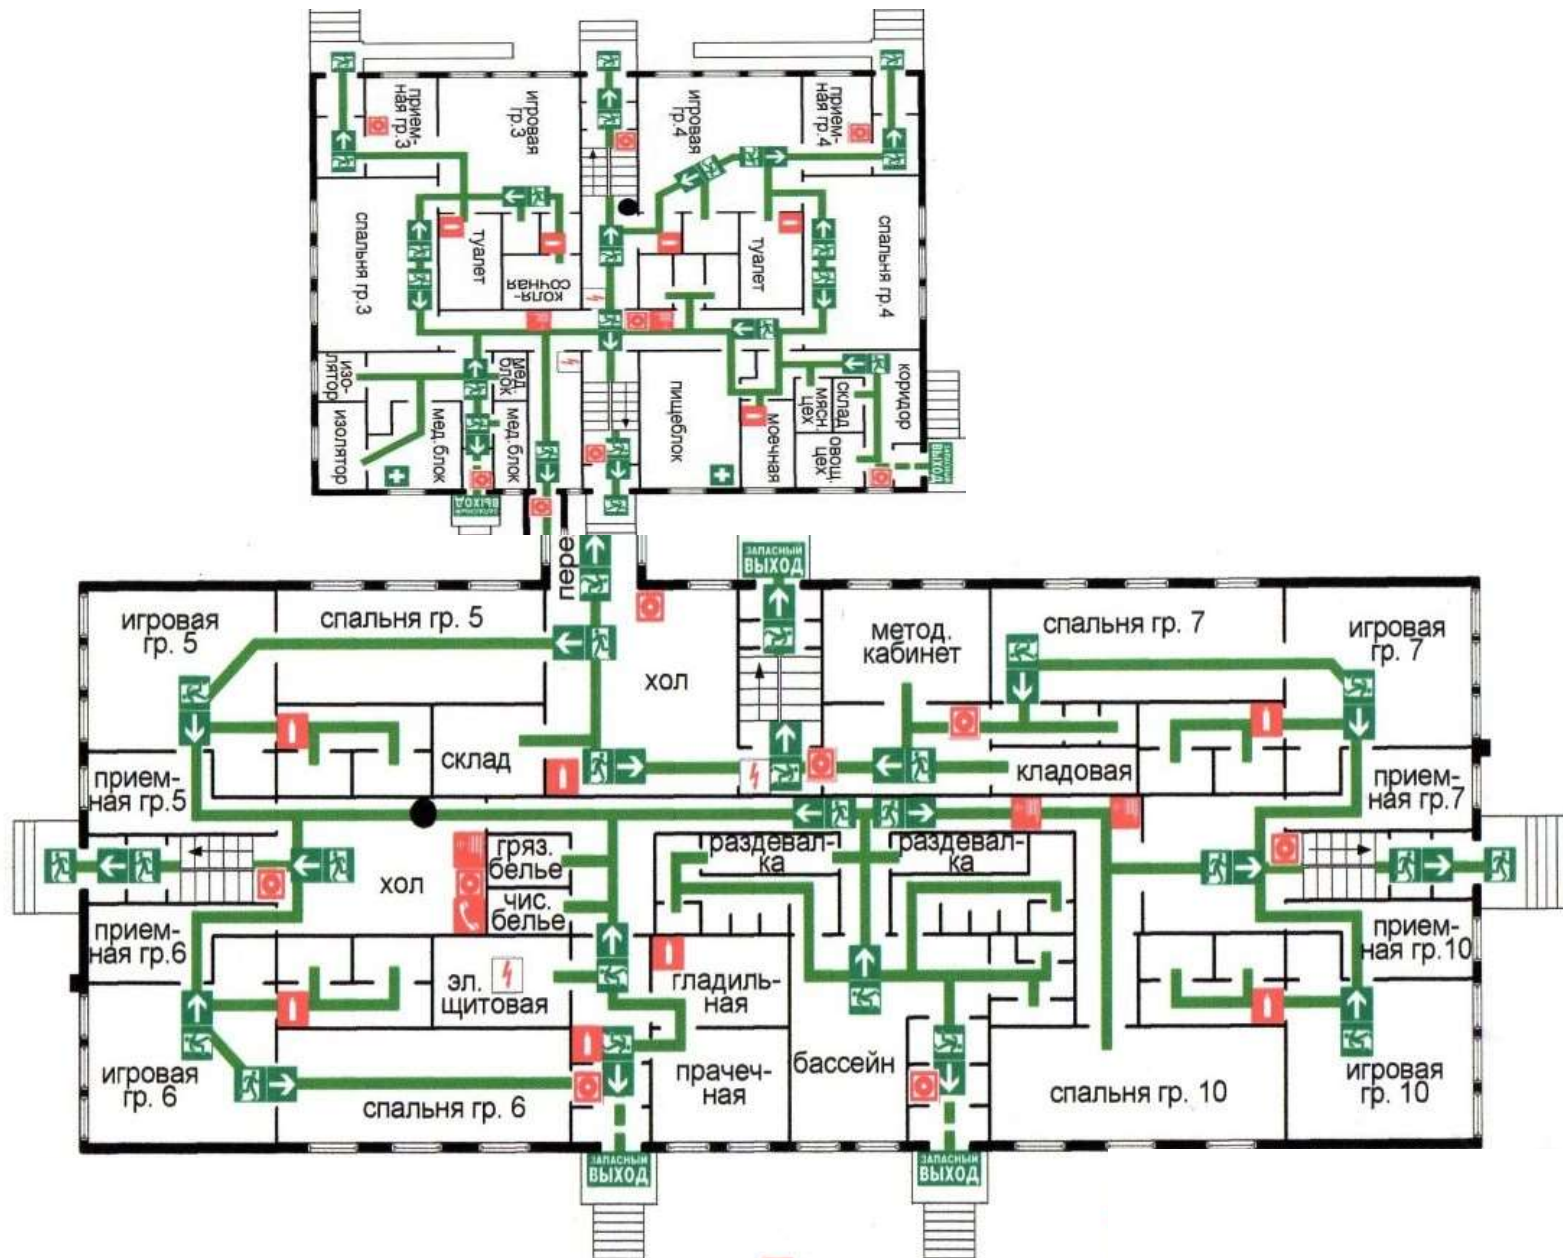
приемная гр.3
игровая гр.3
игровая гр.4
приемная гр.4
спальня гр.3
туалет
колясочная
туалет
спальня гр.4
изолятор
мед. блок
мед. блок
изолятор
мед. блок
пищеблок
моечная
мясн цех
склад овощ. цех
коридор
ЗАПАСНЫЙ ВЫХОД
ЗАПАСНЫЙ ВЫХОД

пере
ЗАПАСНЫЙ ВЫХОД
игровая гр. 5
спальня гр. 5
хол
метод. кабинет
спальня гр. 7
игровая гр. 7
склад
кладовая
приемная гр.5
приемная гр.7
хол
гряз. белье
чис. белье
раздевалка
раздевалка
приемная гр.6
приемная гр.10
эл. щитовая
гладильная
игровая гр. 6
спальня гр. 6
прачечная
бассейн
спальня гр. 10
игровая гр. 10
ЗАПАСНЫЙ ВЫХОД
ЗАПАСНЫЙ ВЫХОД